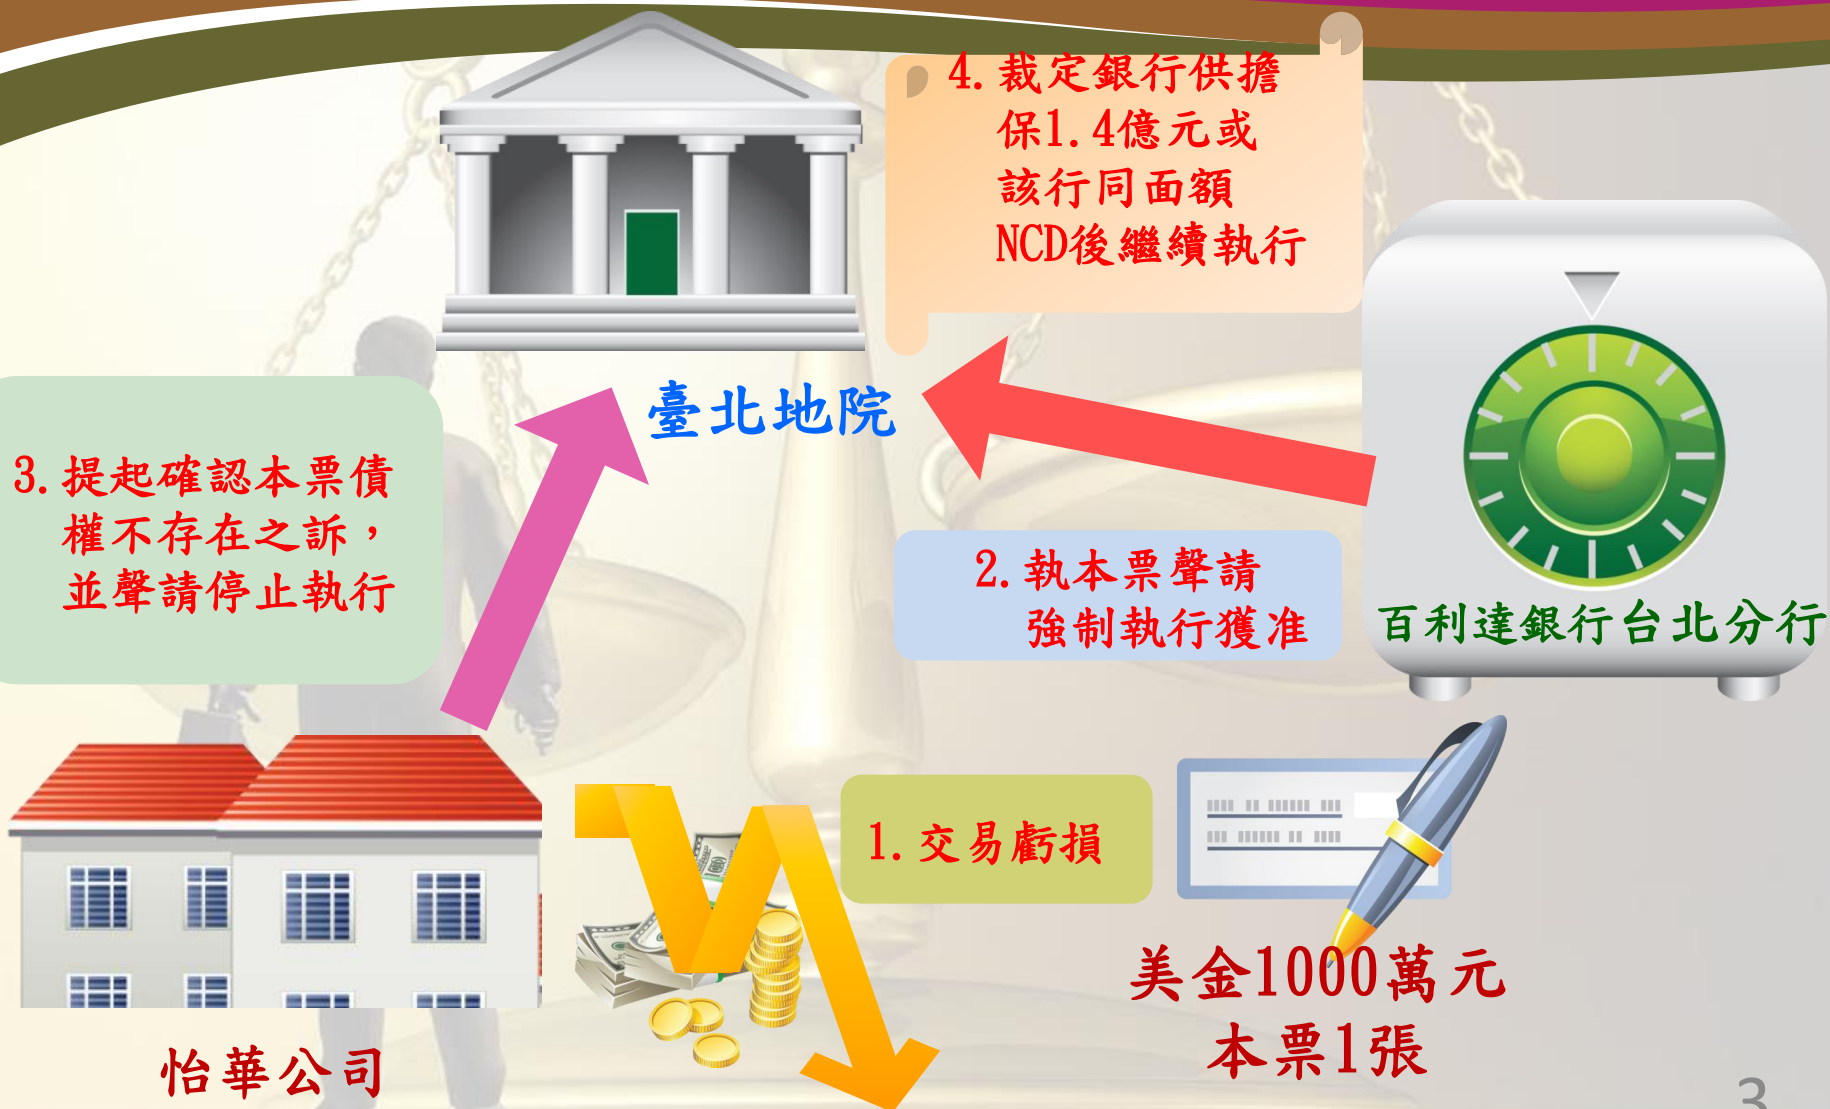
4. 裁定銀行供擔保1.4億元或該行同面額NCD後繼續執行

臺北地院

3. 提起確認本票債權不存在之訴，並聲請停止執行

2. 執本票聲請強制執行獲准

百利達銀行台北分行

1. 交易虧損

美金1000萬元
本票1張

怡華公司

3